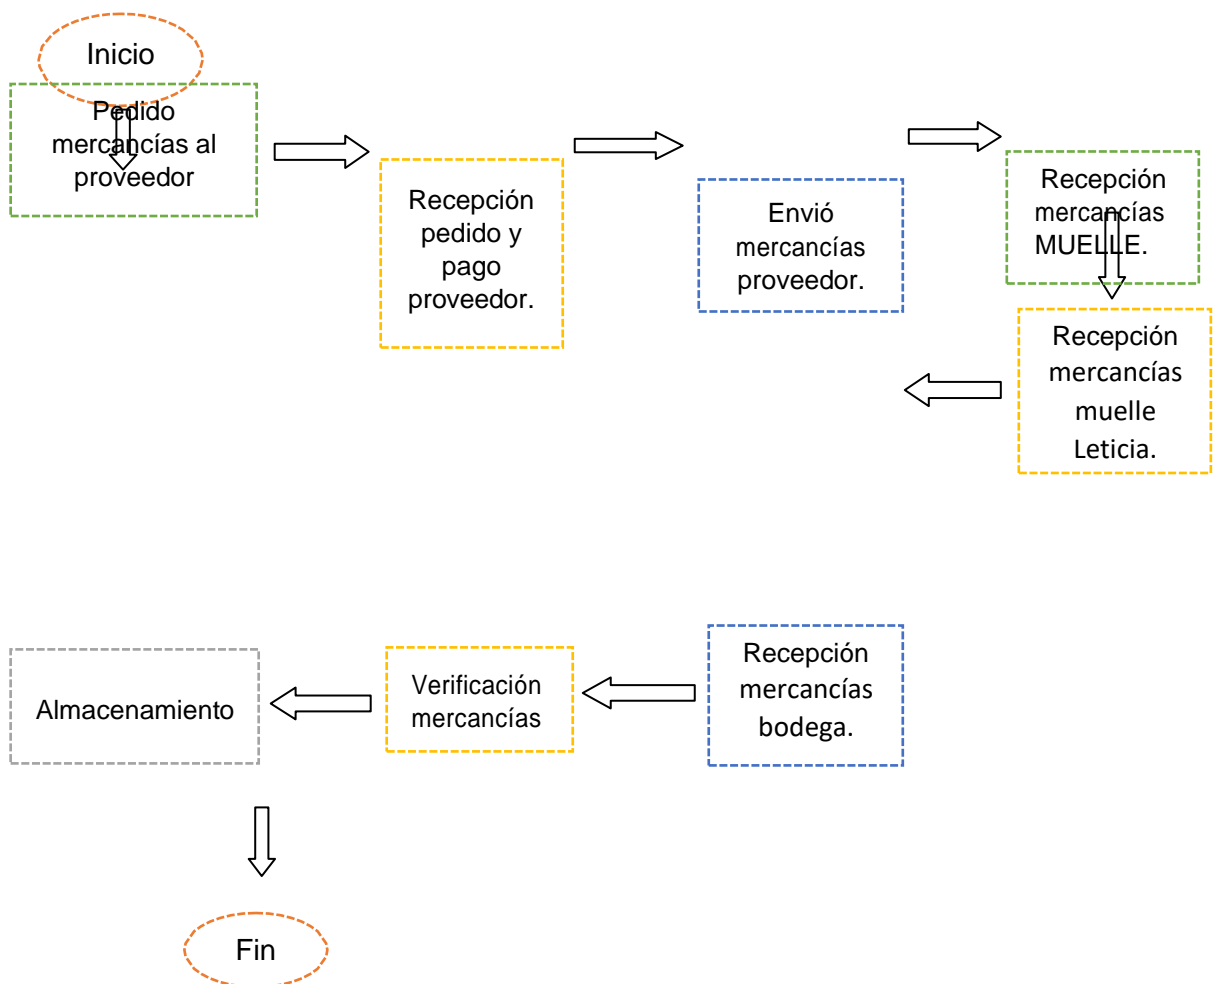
Inicio

Pedido mercancías al proveedor

Recepción pedido y pago proveedor.

Envió mercancías proveedor.

Recepción mercancías MUELLE.

Recepción mercancías muelle Leticia.

Recepción mercancías bodega.

Verificación mercancías

Almacenamiento

Fin